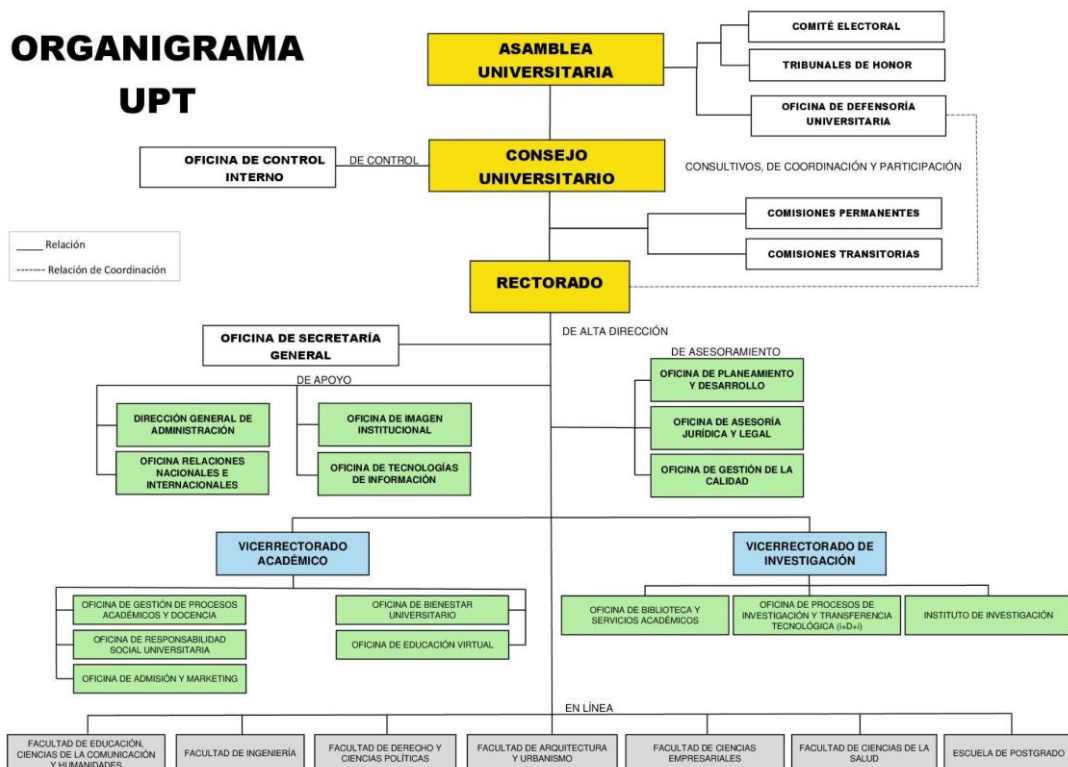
ORGANIGRAMA UPT

ASAMBLEA UNIVERSITARIA

COMITÉ ELECTORAL

TRIBUNALES DE HONOR

OFICINA DE DEFENSORÍA UNIVERSITARIA

OFICINA DE CONTROL INTERNO

DE CONTROL

CONSEJO UNIVERSITARIO

CONSULTIVOS, DE COORDINACIÓN Y PARTICIPACIÓN

_____ Relación
------- Relación de Coordinación

COMISIONES PERMANENTES

COMISIONES TRANSITORIAS

RECTORADO

DE ALTA DIRECCIÓN

OFICINA DE SECRETARÍA GENERAL

DE APOYO

DE ASESORAMIENTO

OFICINA DE PLANEAMIENTO Y DESARROLLO

DIRECCIÓN GENERAL DE ADMINISTRACIÓN

OFICINA DE IMAGEN INSTITUCIONAL

OFICINA DE ASESORÍA JURÍDICA Y LEGAL

OFICINA RELACIONES NACIONALES E INTERNACIONALES

OFICINA DE TECNOLOGÍAS DE INFORMACIÓN

OFICINA DE GESTIÓN DE LA CALIDAD

VICERRECTORADO ACADÉMICO

VICERRECTORADO DE INVESTIGACIÓN

OFICINA DE GESTIÓN DE PROCESOS ACADÉMICOS Y DOCENCIA

OFICINA DE BIENESTAR UNIVERSITARIO

OFICINA DE RESPONSABILIDAD SOCIAL UNIVERSITARIA

OFICINA DE EDUCACIÓN VIRTUAL

OFICINA DE ADMISIÓN Y MARKETING

OFICINA DE BIBLIOTECA Y SERVICIOS ACADÉMICOS

OFICINA DE PROCESOS DE INVESTIGACIÓN Y TRANSFERENCIA TECNOLÓGICA (I+D+i)

INSTITUTO DE INVESTIGACIÓN

EN LÍNEA

FACULTAD DE EDUCACIÓN, CIENCIAS DE LA COMUNICACIÓN Y HUMANIDADES

FACULTAD DE INGENIERÍA

FACULTAD DE DERECHO Y CIENCIAS POLÍTICAS

FACULTAD DE ARQUITECTURA Y URBANISMO

FACULTAD DE CIENCIAS EMPRESARIALES

FACULTAD DE CIENCIAS DE LA SALUD

ESCUELA DE POSTGRADO